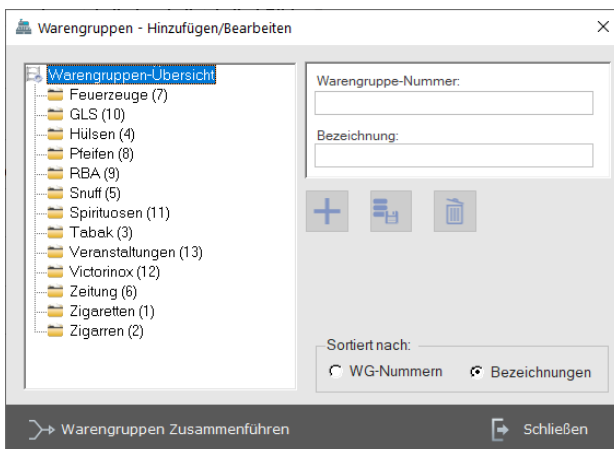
Warengruppen - Hinzufügen/Bearbeiten
×

Warengruppen-Übersicht
Feuerzeuge (7)
GLS (10)
Hülsen (4)
Pfeifen (8)
RBA (9)
Snuff (5)
Spirituosen (11)
Tabak (3)
Veranstaltungen (13)
Victorinox (12)
Zeitung (6)
Zigaretten (1)
Zigarren (2)

Warengruppe-Nummer:

Bezeichnung:

Sortiert nach:
WG-Nummern
Bezeichnungen

Warengruppen Zusammenführen
Schließen